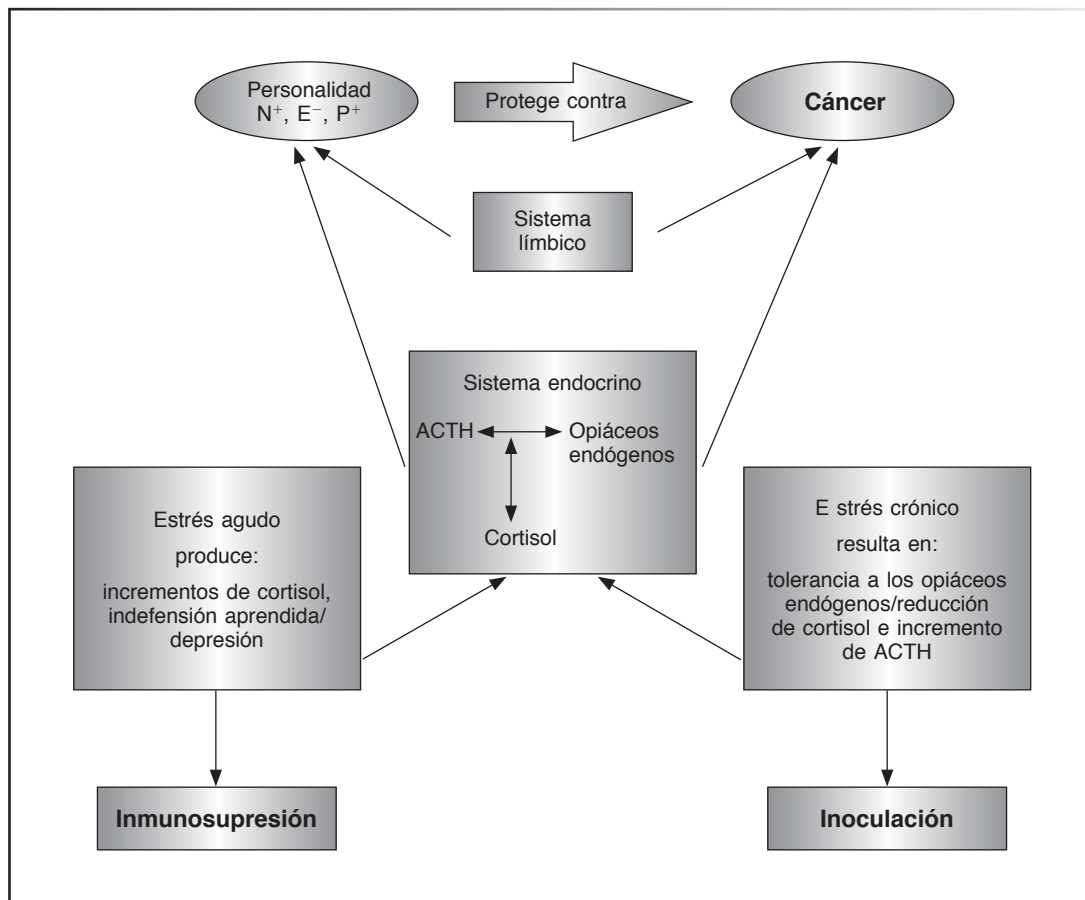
Personalidad $N^+$, $E^-$, $P^+$

Protege contra

Cáncer

Sistema límbico

Sistema endocrino

ACTH

Opiáceos endógenos

Cortisol

Estrés agudo

produce:

incrementos de cortisol, indefensión aprendida/ depresión

E strés crónico

resulta en:

tolerancia a los opiáceos endógenos/reducción de cortisol e incremento de ACTH

Inmunosupresión

Inoculación